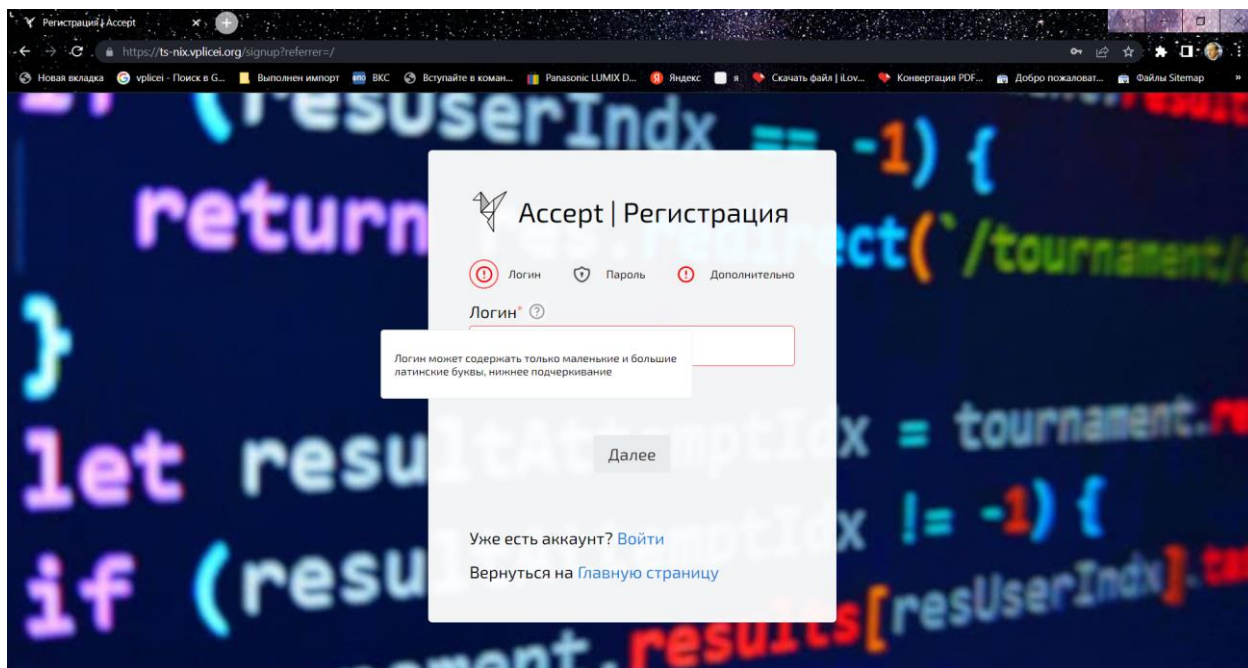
Регистрация | Accept

https://ts-nix.vplicei.org/signup?referrer=/

Новая вкладка vplicei - Поиск в G... Выполнен импорт ВКС Вступайте в коман... Panasonic LUMIX D... Яндекс я Скачать файл | iLov... Конвертация PDF... Добро пожаловат... Файлы Sitemap

Accept | Регистрация

Логин Пароль Дополнительно

Логин* ?

Логин может содержать только маленькие и большие латинские буквы, нижнее подчеркивание

Далее

Уже есть аккаунт? Войти

Вернуться на Главную страницу